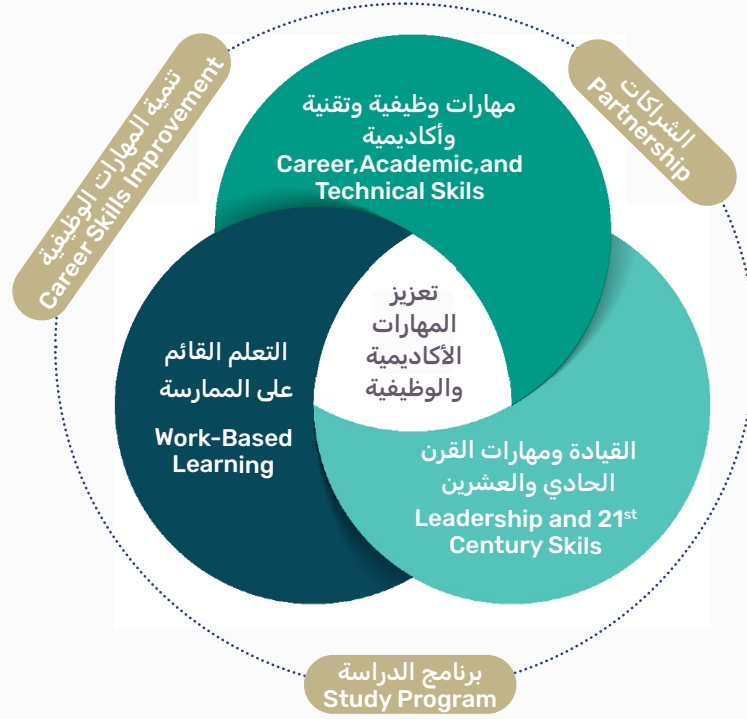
تنمية المهارات الوظيفية
Career Skills Improvement

الشراكات
Partnership

مهارات وظيفية وتقنية وأكاديمية
Career,Academic,and Technical Skils

تعزيز المهارات الأكاديمية والوظيفية

التعلم القائم على الممارسة
Work-Based Learning

القيادة ومهارات القرن الحادي والعشرين
Leadership and 21$^{st}$ Century Skils

برنامج الدراسة
Study Program